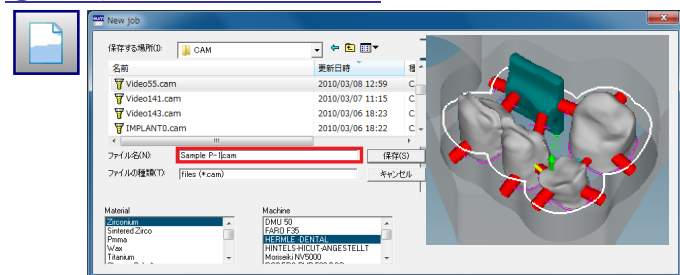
New job

保存する場所(I): CAM

| 名前 | 更新日時 | 種 |
|---|---|---|
| Video55.cam | 2010/03/08 12:59 | C |
| Video141.cam | 2010/03/07 11:15 | C |
| Video143.cam | 2010/03/06 18:23 | C |
| IMPLANT0.cam | 2010/03/06 18:23 | C |

ファイル名(N): Sample P一ト.cam
保存(S)

ファイルの種類(T): files (*.cam)
キャンセル

Material
Zirconium
Sintered Zirco
Pmma
Wax
Titanium

Machine
DMU 50
FARO F35
HERMLE -DENTAL
HINTELS-HICUT-ANGESTELLT
Moriseiki NV5000
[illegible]